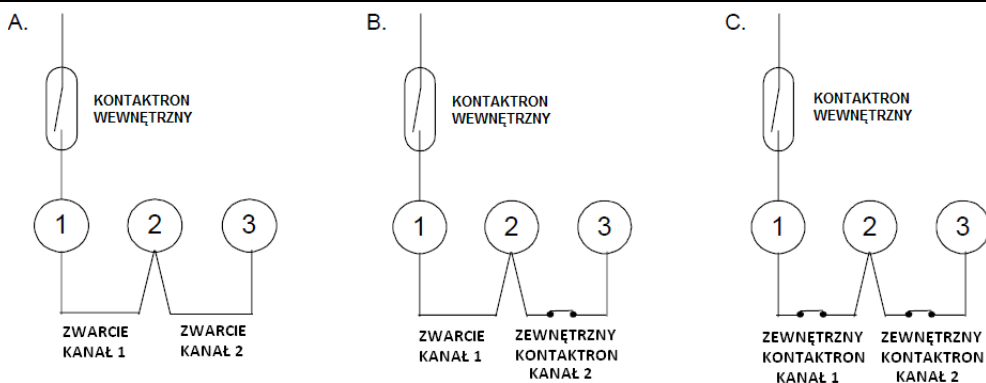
A.

KONTAKTRON WEWNĘTRZNY

1 2 3

ZWARCIE KANAŁ 1

ZWARCIE KANAŁ 2

B.

KONTAKTRON WEWNĘTRZNY

1 2 3

ZWARCIE KANAŁ 1

ZEWNĘTRZNY KONTAKTRON KANAŁ 2

C.

KONTAKTRON WEWNĘTRZNY

1 2 3

ZEWNĘTRZNY KONTAKTRON KANAŁ 1

ZEWNĘTRZNY KONTAKTRON KANAŁ 2